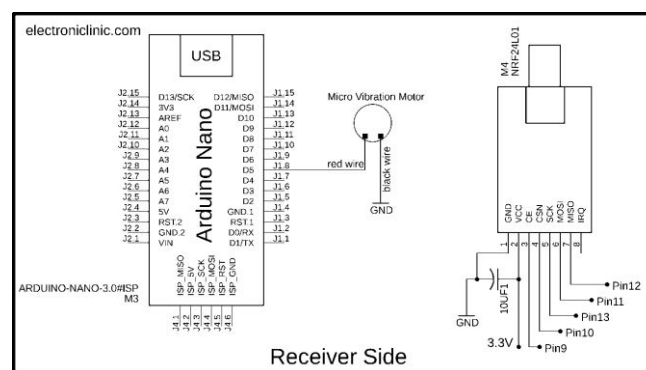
electroniclinic.com

USB

J2.15 D13/SCK
J2.14 3V3
J2.13 AREF
J2.12 A0
J2.11 A1
J2.10 A2
J2.9 A3
J2.8 A4
J2.7 A5
J2.6 A6
J2.5 A7
J2.4 5V
J2.3 RST.2
J2.2 GND.2
J2.1 VIN

D12/MISO J1.15
D11/MOSI J1.14
D10 J1.13
D9 J1.12
D8 J1.11
D7 J1.10
D6 J1.9
D5 J1.8
D4 J1.7
D3 J1.6
D2 J1.5
GND.1 J1.4
RST.1 J1.3
D0/RX J1.2
D1/TX J1.1

Arduino Nano

ISP_MISO
ISP_5V
ISP_SCK
ISP_MOSI
ISP_RST
ISP_GND

J4.1 J4.2 J4.3 J4.4 J4.5 J4.6

ARDUINO-NANO-3.0#ISP
M3

Micro Vibration Motor
red wire
black wire
GND

M4
NRF24L01

GND VCC CE CSN SCK MOSI MISO IRQ
1 2 3 4 5 6 7 8

10UF1
GND
3.3V
Pin9
Pin10
Pin13
Pin11
Pin12

Receiver Side